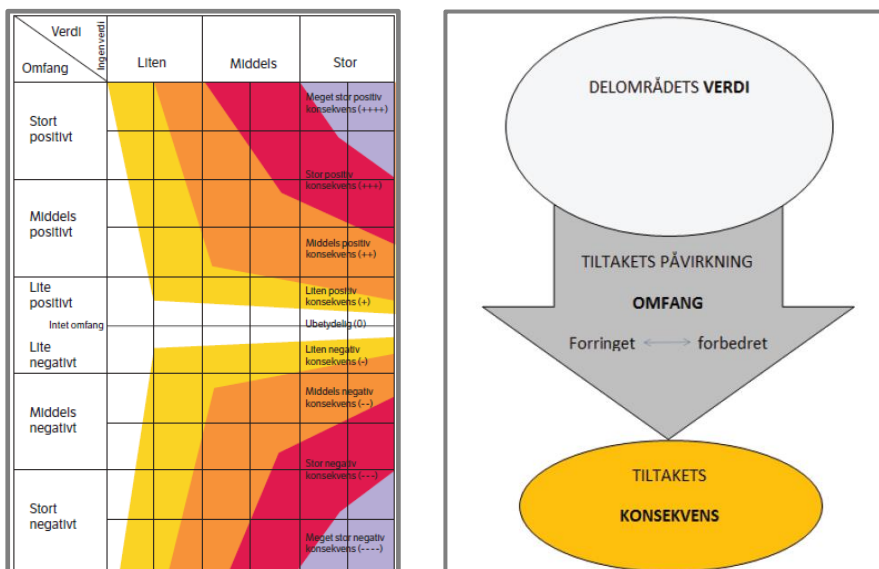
Verdi
Omfang
Ingen verdi
Liten
Middels
Stor

Stort positivt
Middels positivt
Lite positivt
Intet omfang
Lite negativt
Middels negativt
Stort negativt

Meget stor positiv konsekvens (++++)
Stor positiv konsekvens (+++)
Middels positiv konsekvens (++)
Liten positiv konsekvens (+)
Ubetydelig (0)
Liten negativ konsekvens (-)
Middels negativ konsekvens (--)
Stor negativ konsekvens (---)
Meget stor negativ konsekvens (----)

DELOMRÅDETS VERDI

TILTAKETS PÅVIRKNING
OMFANG
Forringet forbedret

TILTAKETS
KONSEKVENS